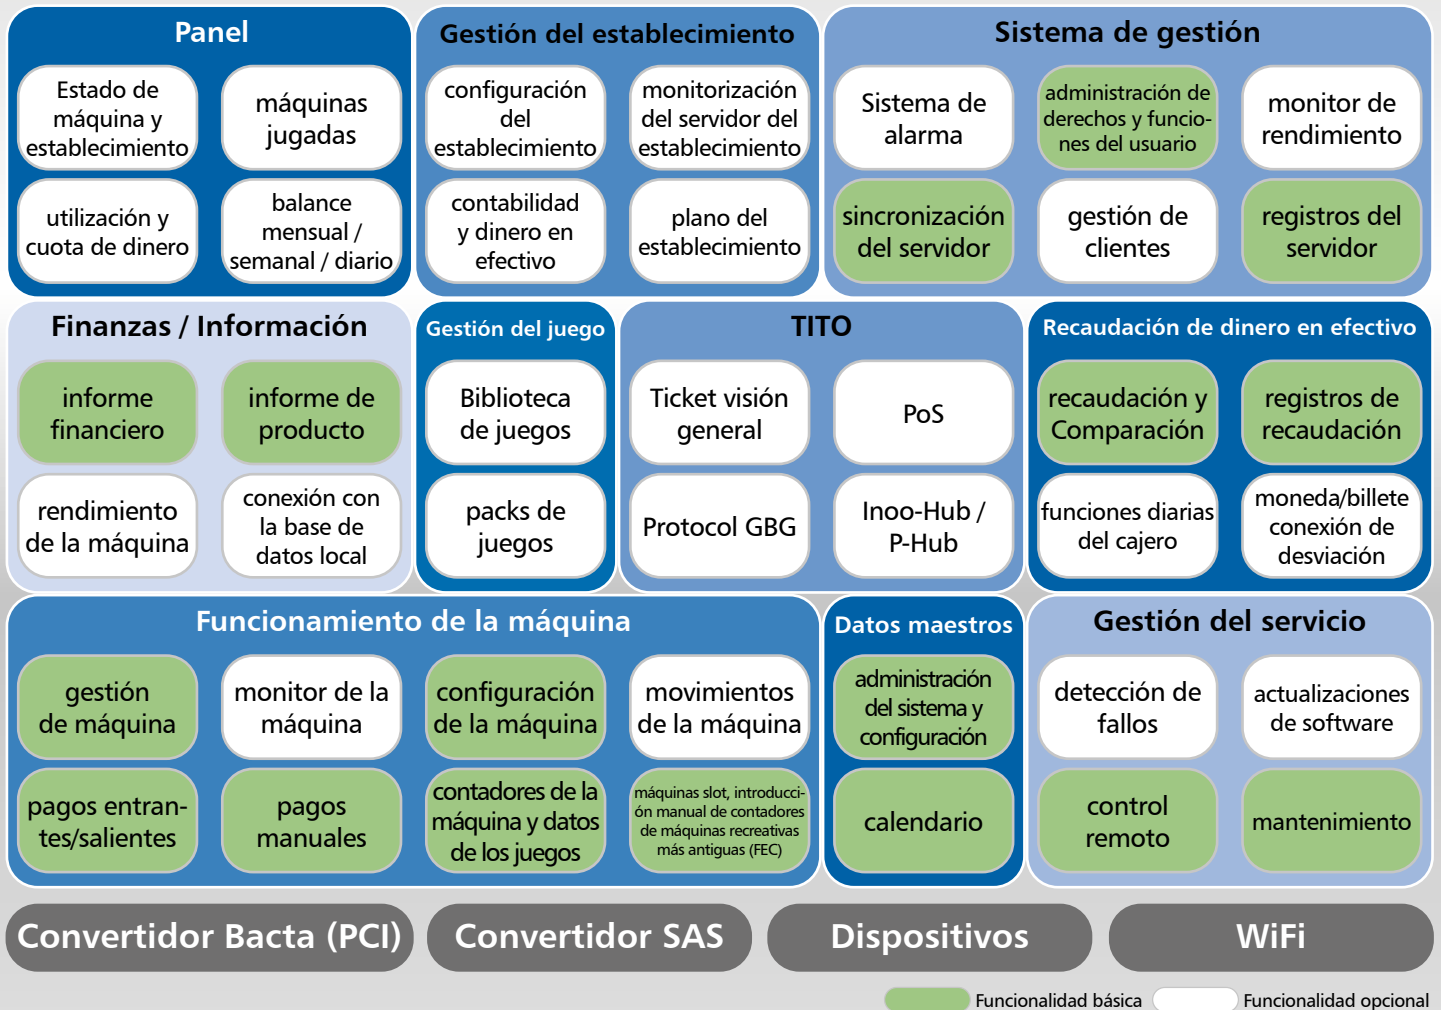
Panel

Estado de máquina y establecimiento

máquinas jugadas

utilización y cuota de dinero

balance mensual / semanal / diario

Gestión del establecimiento

configuración del establecimiento

monitorización del servidor del establecimiento

contabilidad y dinero en efectivo

plano del establecimiento

Sistema de gestión

Sistema de alarma

administración de derechos y funciones del usuario

monitor de rendimiento

sincronización del servidor

gestión de clientes

registros del servidor

Finanzas / Información

informe financiero

informe de producto

rendimiento de la máquina

conexión con la base de datos local

Gestión del juego

Biblioteca de juegos

packs de juegos

TITO

Ticket visión general

PoS

Protocol GBG

Inoo-Hub / P-Hub

Recaudación de dinero en efectivo

recaudación y Comparación

registros de recaudación

funciones diarias del cajero

moneda/billete conexión de desviación

Funcionamiento de la máquina

gestión de máquina

monitor de la máquina

configuración de la máquina

movimientos de la máquina

pagos entrantes/salientes

pagos manuales

contadores de la máquina y datos de los juegos

máquinas slot, introducción manual de contadores de máquinas recreativas más antiguas (FEC)

Datos maestros

administración del sistema y configuración

calendario

Gestión del servicio

detección de fallos

actualizaciones de software

control remoto

mantenimiento

Convertidor Bacta (PCI)

Convertidor SAS

Dispositivos

WiFi

Funcionalidad básica

Funcionalidad opcional